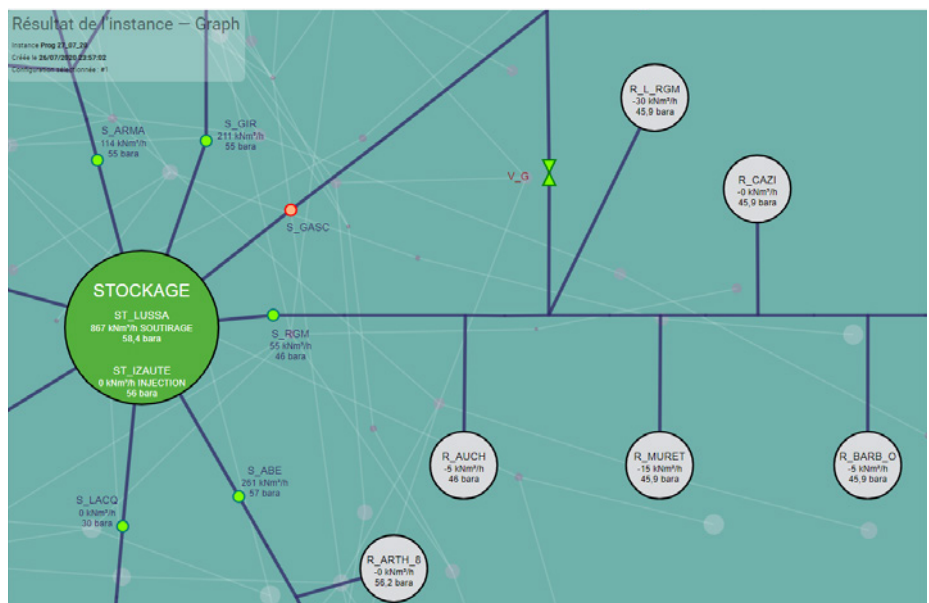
Résultat de l'instance — Graph

Instance Prog 27_07_20
Créée le 26/07/2020 22:57:02
Configuration sélectionnée : #1

S_ARMA
114 kNm³/h
55 bara

S_GIR
211 kNm³/h
55 bara

S_GASC

V_G

R_L_RGM
-30 kNm³/h
45,9 bara

R_CAZI
-0 kNm³/h
45,9 bara

STOCKAGE
ST_LUSSA
867 kNm³/h SOUTIRAGE
58,4 bara
ST_IZAUTE
0 kNm³/h INJECTION
56 bara

S_RGM
55 kNm³/h
46 bara

S_ABE
261 kNm³/h
57 bara

S_LACQ
0 kNm³/h
30 bara

R_AUCH
-5 kNm³/h
46 bara

R_MURET
-15 kNm³/h
45,9 bara

R_BARB_O
-5 kNm³/h
45,9 bara

R_ARTH_8
-0 kNm³/h
56,2 bara